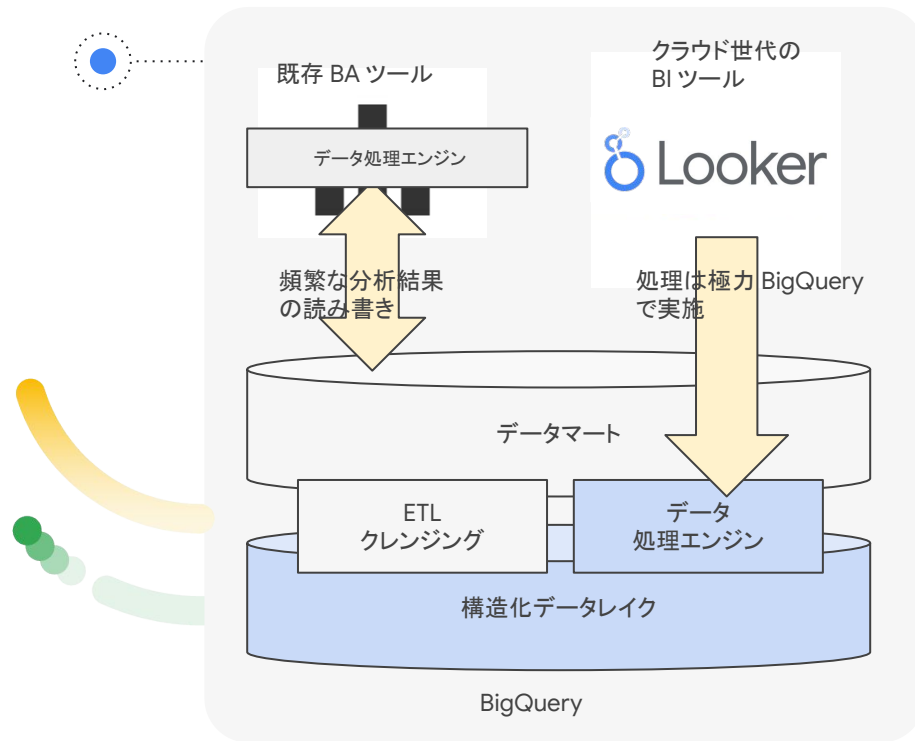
既存 BA ツール

データ処理エンジン

クラウド世代の
BI ツール

Looker

頻繁な分析結果
の読み書き

処理は極力 BigQuery
で実施

データマート

ETL
クレンジング

データ
処理エンジン

構造化データレイク

BigQuery